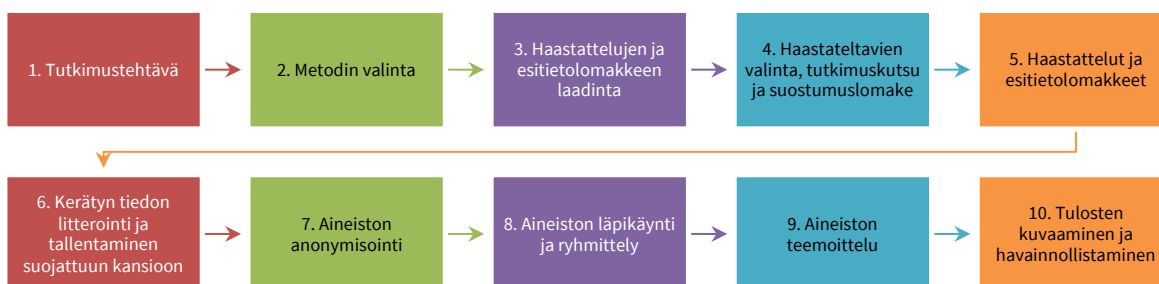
1. Tutkimustehtävä

2. Metodin valinta

3. Haastattelujen ja esitietolomakkeen laadinta

4. Haastateltavien valinta, tutkimuskutsu ja suostumuslomake

5. Haastattelut ja esitietolomakkeet

6. Kerätyn tiedon litterointi ja tallentaminen suojattuun kansioon

7. Aineiston anonymisointi

8. Aineiston läpikäynti ja ryhmittely

9. Aineiston teemoittelu

10. Tulosten kuvaaminen ja havainnollistaminen